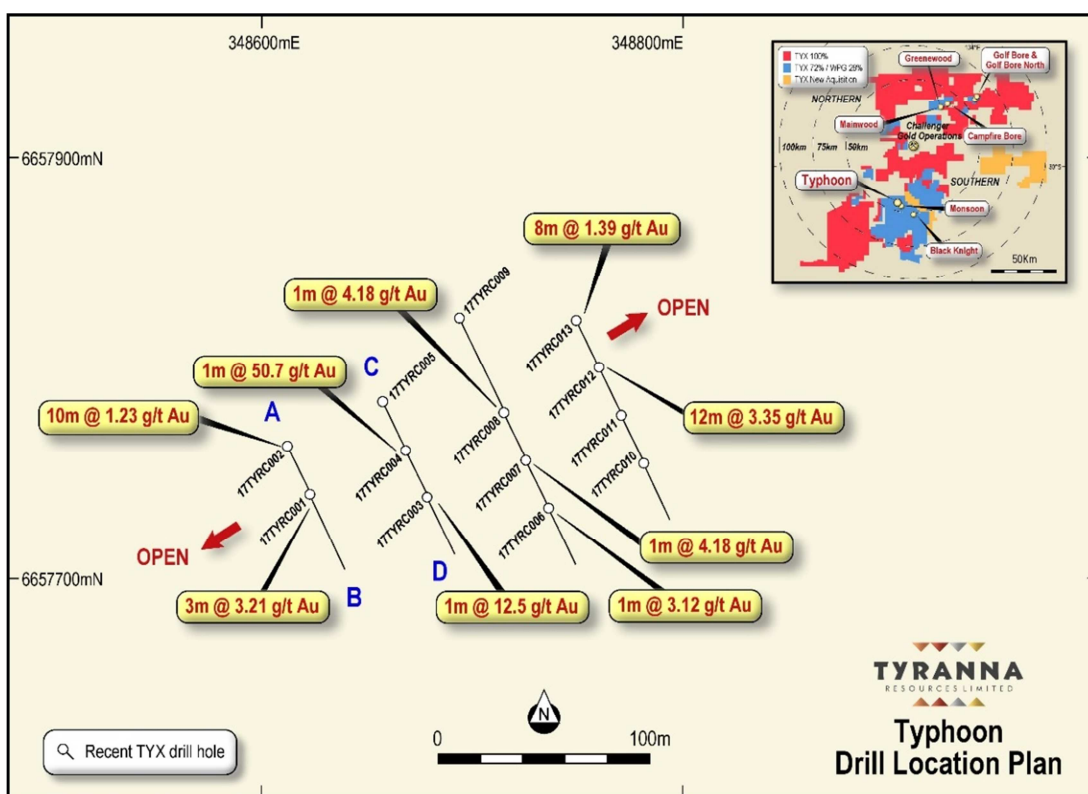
348600mE

348800mE

6657900mN

6657700mN

TYX 100%
TYX 72% / WPG 28%
TYX New Acquisition

Greenewood
Golf Bore & Golf Bore North
NORTHERN
Mainwood
Challenger Gold Operations
Campfire Bore
100km 75km 50km
Typhoon
SOUTHERN
Monsoon
Black Knight
50Km

8m @ 1.39 g/t Au

1m @ 4.18 g/t Au

17TYRC009

OPEN

17TYRC013

C

1m @ 50.7 g/t Au

17TYRC005

17TYRC012

10m @ 1.23 g/t Au

A

17TYRC008

12m @ 3.35 g/t Au

17TYRC011

17TYRC002

17TYRC004

17TYRC007

17TYRC010

17TYRC001

17TYRC003

17TYRC006

1m @ 4.18 g/t Au

OPEN

D

B

3m @ 3.21 g/t Au

1m @ 12.5 g/t Au

1m @ 3.12 g/t Au

TYRANNA
RESOURCES LIMITED

N

Recent TYX drill hole

0

100m

Typhoon
Drill Location Plan